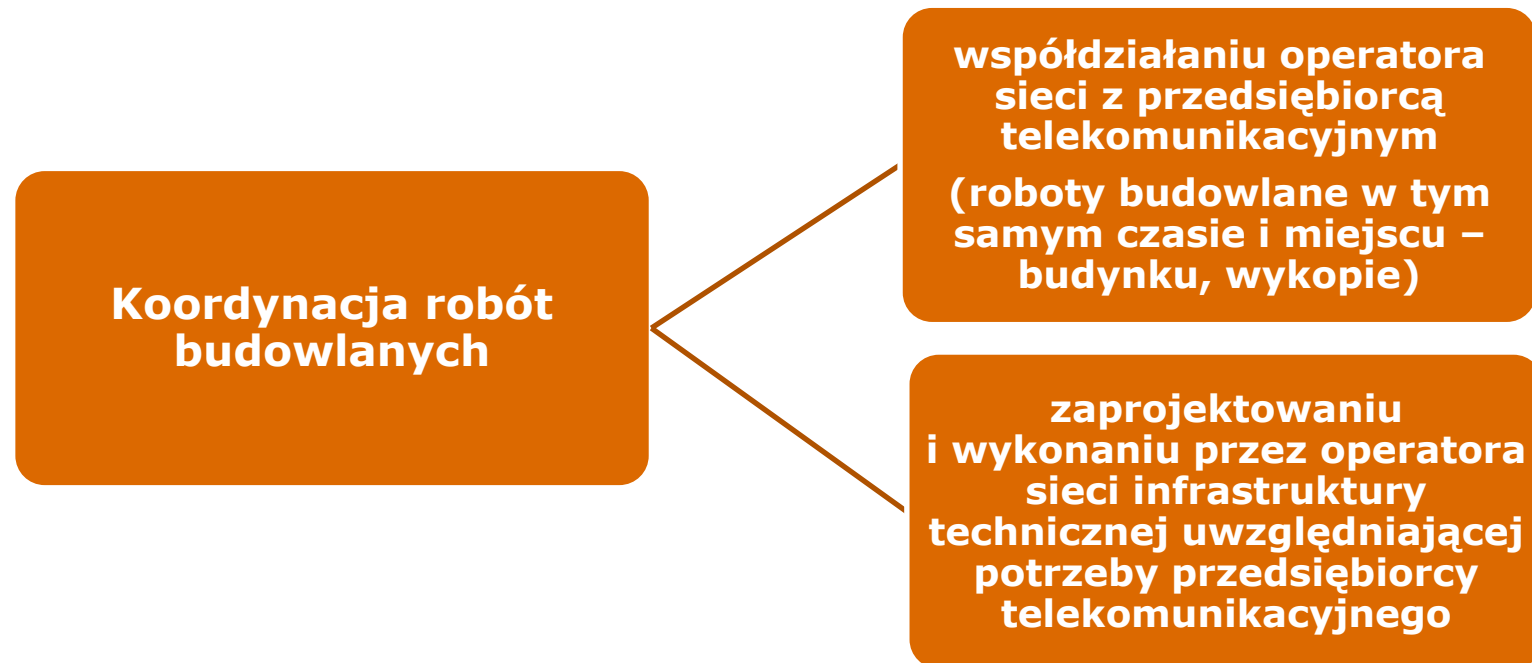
Koordynacja robót budowlanych

współdziałaniu operatora sieci z przedsiębiorcą telekomunikacyjnym

(roboty budowlane w tym samym czasie i miejscu – budynku, wykopie)

zaprojektowaniu i wykonaniu przez operatora sieci infrastruktury technicznej uwzględniającej potrzeby przedsiębiorcy telekomunikacyjnego